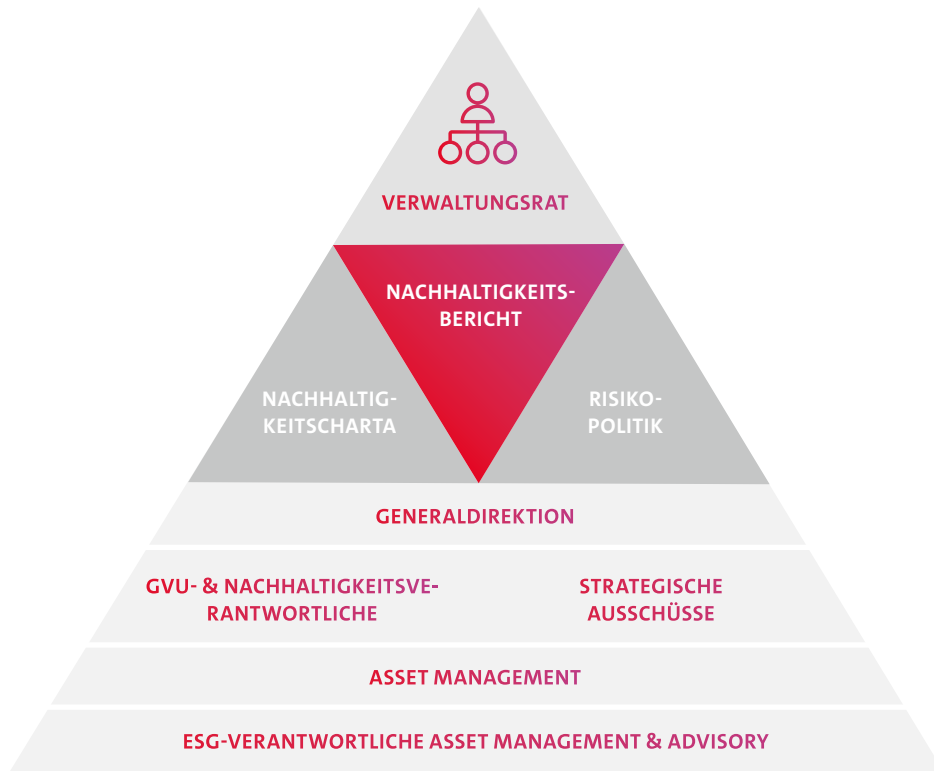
VERWALTUNGSRAT

NACHHALTIGKEITSBERICHT

NACHHALTIGKEITSCHARTA

RISIKOPOLITIK

GENERALDIREKTION

GVU- & NACHHALTIGKEITSVERANTWORTLICHE

STRATEGISCHE AUSSCHÜSSE

ASSET MANAGEMENT

ESG-VERANTWORTLICHE ASSET MANAGEMENT & ADVISORY